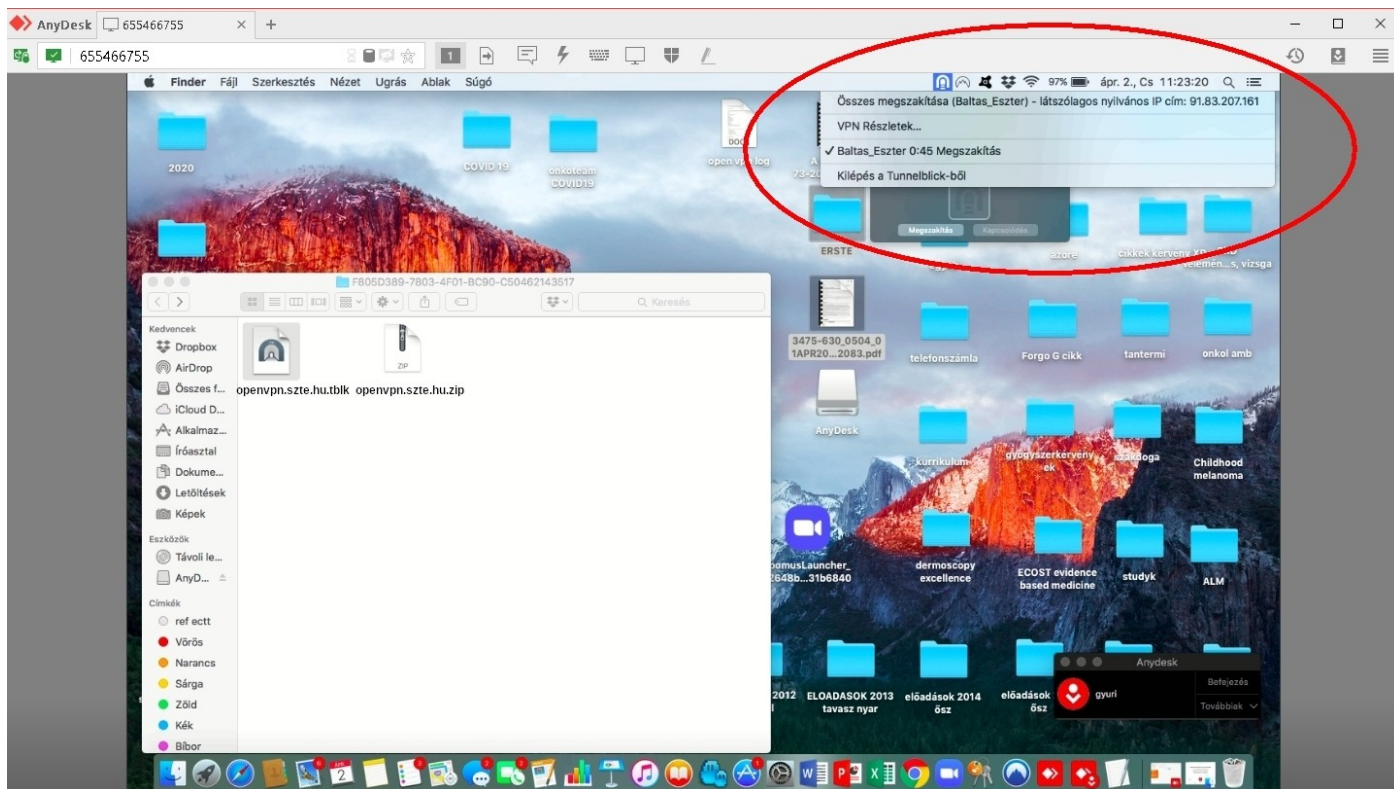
AnyDesk 655466755

655466755

Finder Fájl Szerkesztés Nézet Ugrás Ablak Súgó

97% ápr. 2., Cs 11:23:20

Összes megszakítása (Baltas_Eszter) - látszólagos nyilvános IP cím: 91.83.207.161
VPN Részletek...
✓ Baltas_Eszter 0:45 Megszakítás
Kilépés a Tunnelblick-ből

Megszakítás Kapcsolódás

2020
COVID 19
onkoteam COVID19
open vpn.log
ERSTE
szore
cikkek kerveny
telemén...s, vizsga

F805D389-7803-4F01-BC90-C50462143517

Keresés

Kedvencek
Dropbox
AirDrop
Összes f...
iCloud D...
Alkalmaz...
Íróasztal
Dokume...
Letöltések
Képek
Eszközök
Távoli le...
AnyD...
Címkék
ref ectt
Vörös
Narancs
Sárga
Zöld
Kék
Bíbor

openvpn.szte.hu.tblk
openvpn.szte.hu.zip

3475-630_0504_0 1APR20...2083.pdf
telefonszámla
Forgo G cikk
tantermi
onkol amb
AnyDesk
kurrikulum
gyogyszerkerveny ek
szakdoga
Childhood melanoma
oomusLauncher_ 2648b...31b6840
dermoscopy excellence
ECOST evidence based medicine
studyk
ALM
2012
ELOADASOK 2013 tavasz nyar
előadások 2014 ősz
előadások ősz

Anydesk
gyuri
Befejezés
Továbbiak